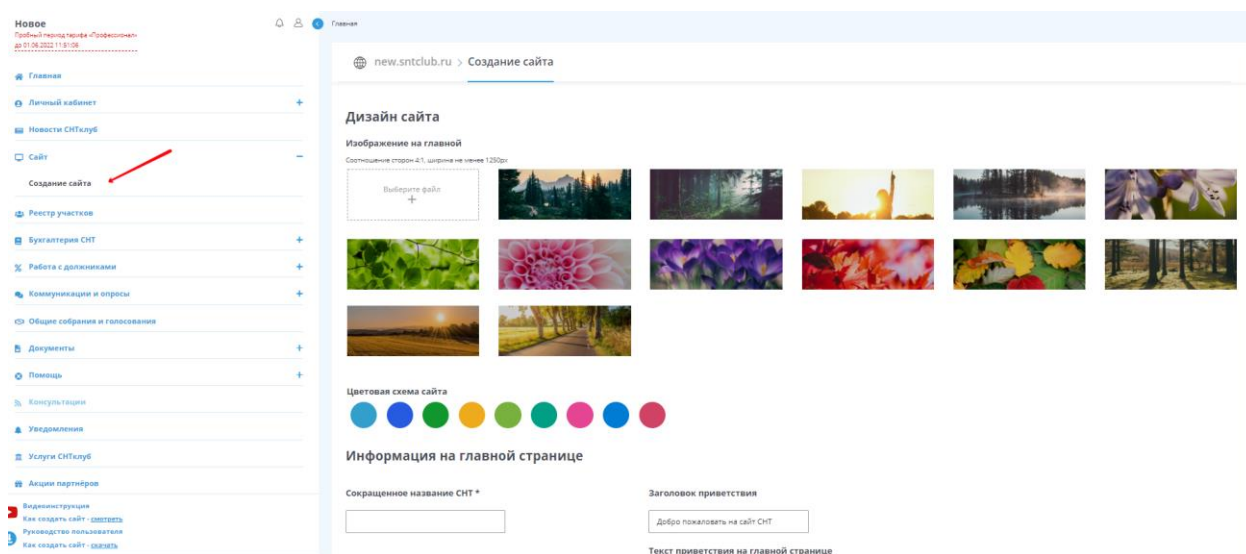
Новое
Пробный период тарифа «Профессионал»
до 01.06.2022 11:51:06

Главная

Главная
Личный кабинет +
Новости СНТклуб
Сайт −
Создание сайта
Реестр участков
Бухгалтерия СНТ +
Работа с должниками +
Коммуникации и опросы +
Общие собрания и голосования
Документы +
Помощь +
Консультации
Уведомления
Услуги СНТклуб
Акции партнёров

Видеоинструкция
Как создать сайт - смотреть
Руководство пользователя
Как создать сайт - скачать

new.sntclub.ru > Создание сайта

Дизайн сайта

Изображение на главной
Соотношение сторон 4:1, ширина не менее 1250px

Выберите файл
+

Цветовая схема сайта

Информация на главной странице

Сокращенное название СНТ *

Заголовок приветствия
Добро пожаловать на сайт СНТ

Текст приветствия на главной странице